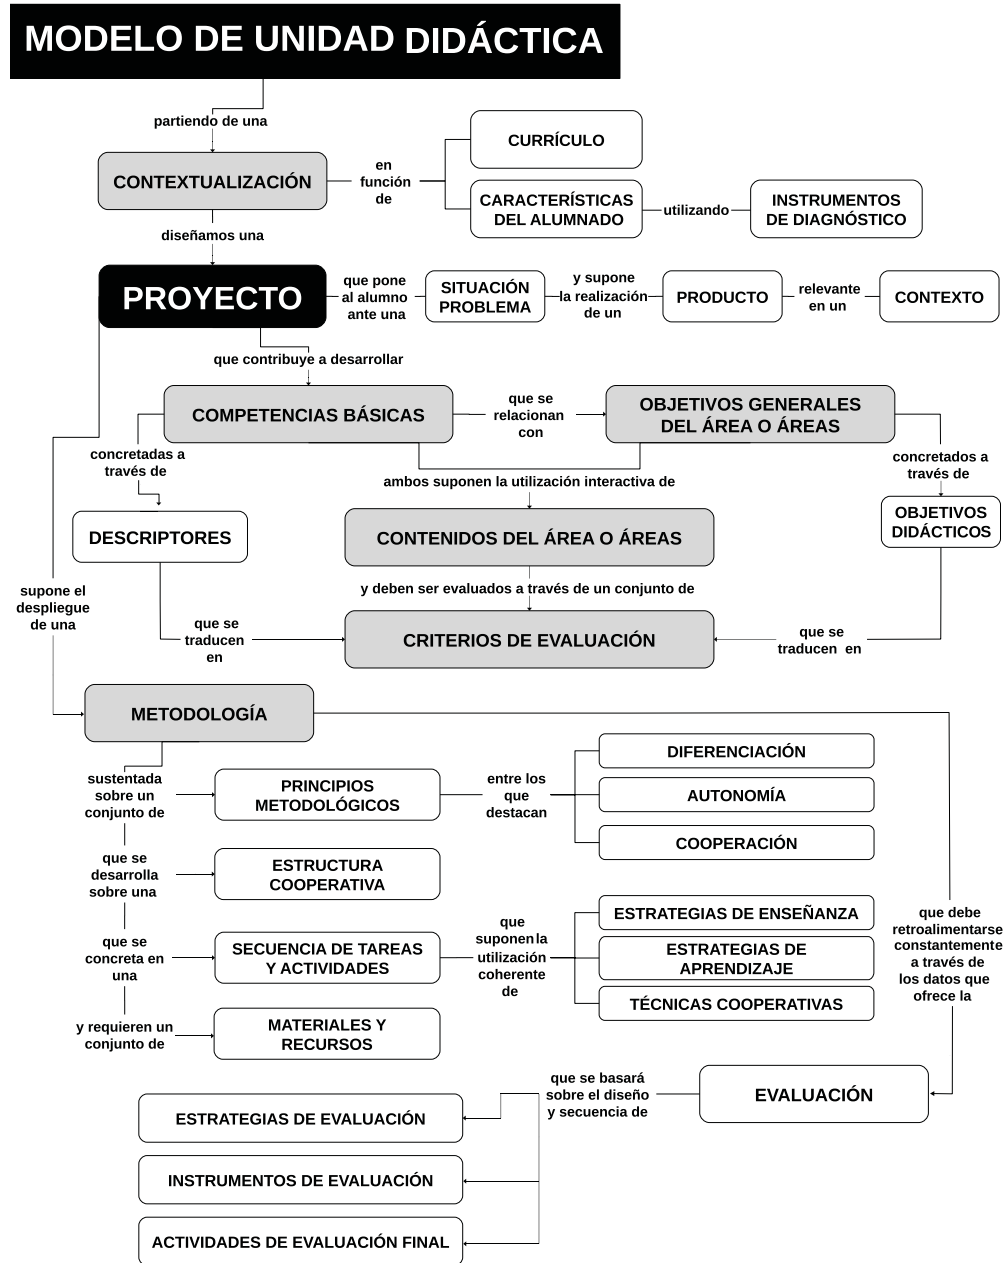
MODELO DE UNIDAD DIDÁCTICA

partiendo de una

CONTEXTUALIZACIÓN

en función de

CURRÍCULO

CARACTERÍSTICAS DEL ALUMNADO

utilizando

INSTRUMENTOS DE DIAGNÓSTICO

diseñamos una

PROYECTO

que pone al alumno ante una

SITUACIÓN PROBLEMA

y supone la realización de un

PRODUCTO

relevante en un

CONTEXTO

que contribuye a desarrollar

COMPETENCIAS BÁSICAS

que se relacionan con

OBJETIVOS GENERALES DEL ÁREA O ÁREAS

concretadas a través de

DESCRIPTORES

concretados a través de

OBJETIVOS DIDÁCTICOS

ambos suponen la utilización interactiva de

CONTENIDOS DEL ÁREA O ÁREAS

y deben ser evaluados a través de un conjunto de

supone el despliegue de una

que se traducen en

CRITERIOS DE EVALUACIÓN

que se traducen en

METODOLOGÍA

sustentada sobre un conjunto de

PRINCIPIOS METODOLÓGICOS

entre los que destacan

DIFERENCIACIÓN

AUTONOMÍA

COOPERACIÓN

que se desarrolla sobre una

ESTRUCTURA COOPERATIVA

que se concreta en una

SECUENCIA DE TAREAS Y ACTIVIDADES

que suponen la utilización coherente de

ESTRATEGIAS DE ENSEÑANZA

ESTRATEGIAS DE APRENDIZAJE

TÉCNICAS COOPERATIVAS

que debe retroalimentarse constantemente a través de los datos que ofrece la

y requieren un conjunto de

MATERIALES Y RECURSOS

que se basará sobre el diseño y secuencia de

EVALUACIÓN

ESTRATEGIAS DE EVALUACIÓN

INSTRUMENTOS DE EVALUACIÓN

ACTIVIDADES DE EVALUACIÓN FINAL